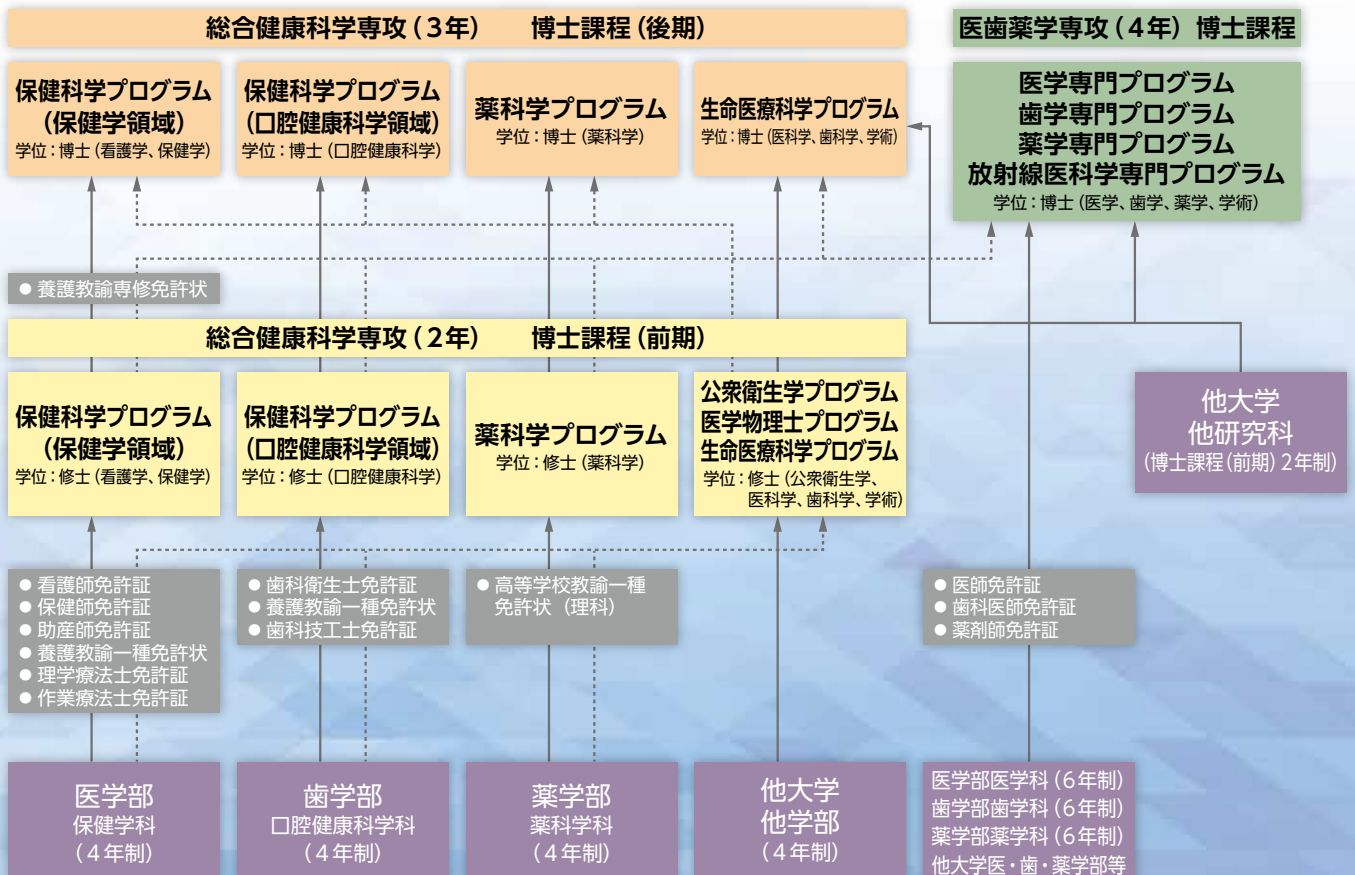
総合健康科学専攻（3年）　博士課程（後期）

医歯薬学専攻（4年）博士課程

保健科学プログラム（保健学領域）
学位：博士（看護学、保健学）

保健科学プログラム（口腔健康科学領域）
学位：博士（口腔健康科学）

薬科学プログラム
学位：博士（薬科学）

生命医療科学プログラム
学位：博士（医科学、歯科学、学術）

医学専門プログラム
歯学専門プログラム
薬学専門プログラム
放射線医科学専門プログラム
学位：博士（医学、歯学、薬学、学術）

● 養護教諭専修免許状

総合健康科学専攻（2年）　博士課程（前期）

保健科学プログラム（保健学領域）
学位：修士（看護学、保健学）

保健科学プログラム（口腔健康科学領域）
学位：修士（口腔健康科学）

薬科学プログラム
学位：修士（薬科学）

公衆衛生学プログラム
医学物理士プログラム
生命医療科学プログラム
学位：修士（公衆衛生学、医科学、歯科学、学術）

他大学
他研究科
（博士課程（前期）2年制）

● 看護師免許証
● 保健師免許証
● 助産師免許証
● 養護教諭一種免許状
● 理学療法士免許証
● 作業療法士免許証

● 歯科衛生士免許証
● 養護教諭一種免許状
● 歯科技工士免許証

● 高等学校教諭一種免許状（理科）

● 医師免許証
● 歯科医師免許証
● 薬剤師免許証

医学部
保健学科
（4年制）

歯学部
口腔健康科学科
（4年制）

薬学部
薬科学科
（4年制）

他大学
他学部
（4年制）

医学部医学科（6年制）
歯学部歯学科（6年制）
薬学部薬学科（6年制）
他大学医・歯・薬学部等